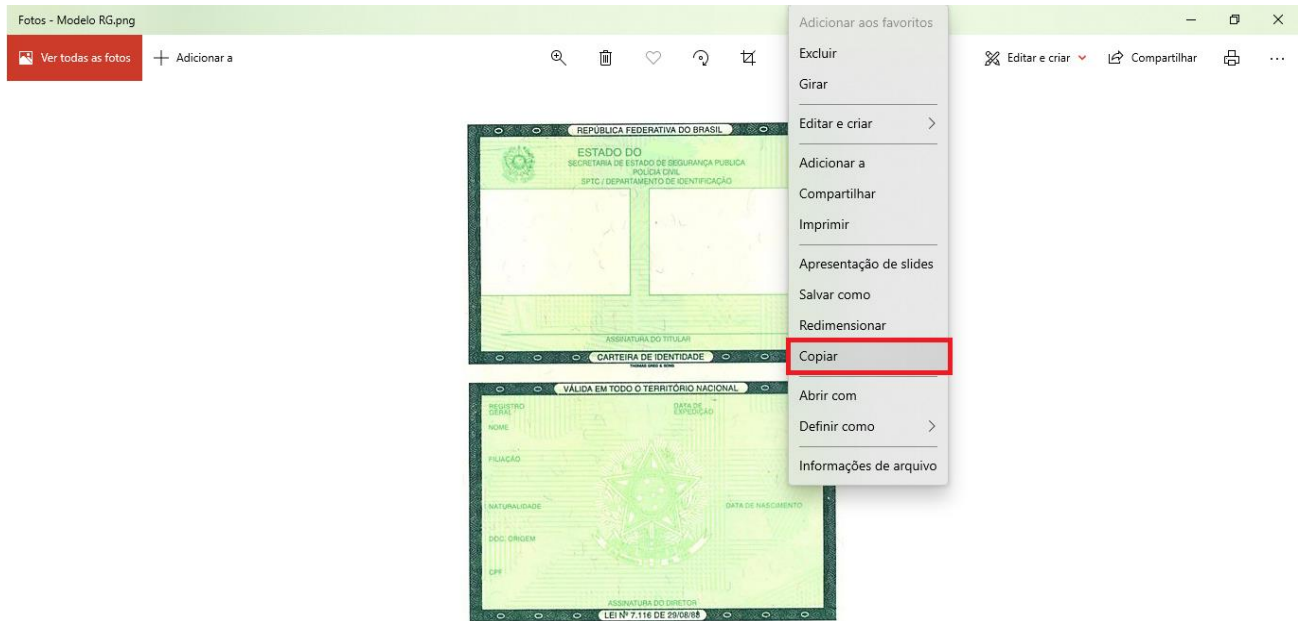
Fotos - Modelo RG.png

Ver todas as fotos
Adicionar a

Editar e criar
Compartilhar
...

Adicionar aos favoritos
Excluir
Girar
Editar e criar
Adicionar a
Compartilhar
Imprimir
Apresentação de slides
Salvar como
Redimensionar
Copiar
Abrir com
Definir como
Informações de arquivo

REPÚBLICA FEDERATIVA DO BRASIL
ESTADO DO
SECRETARIA DE ESTADO DE SEGURANÇA PUBLICA
POLICIA CIVIL
SPTC / DEPARTAMENTO DE IDENTIFICAÇÃO

ASSINATURA DO TITULAR
CARTEIRA DE IDENTIDADE
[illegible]

VÁLIDA EM TODO O TERRITÓRIO NACIONAL
REGISTRO GERAL
DATA DE EXPEDIÇÃO
NOME
FILIAÇÃO
NATURALIDADE
DATA DE NASCIMENTO
DOC. ORIGEM
CPF
ASSINATURA DO DIRETOR
LEI Nº 7.116 DE 29/08/83